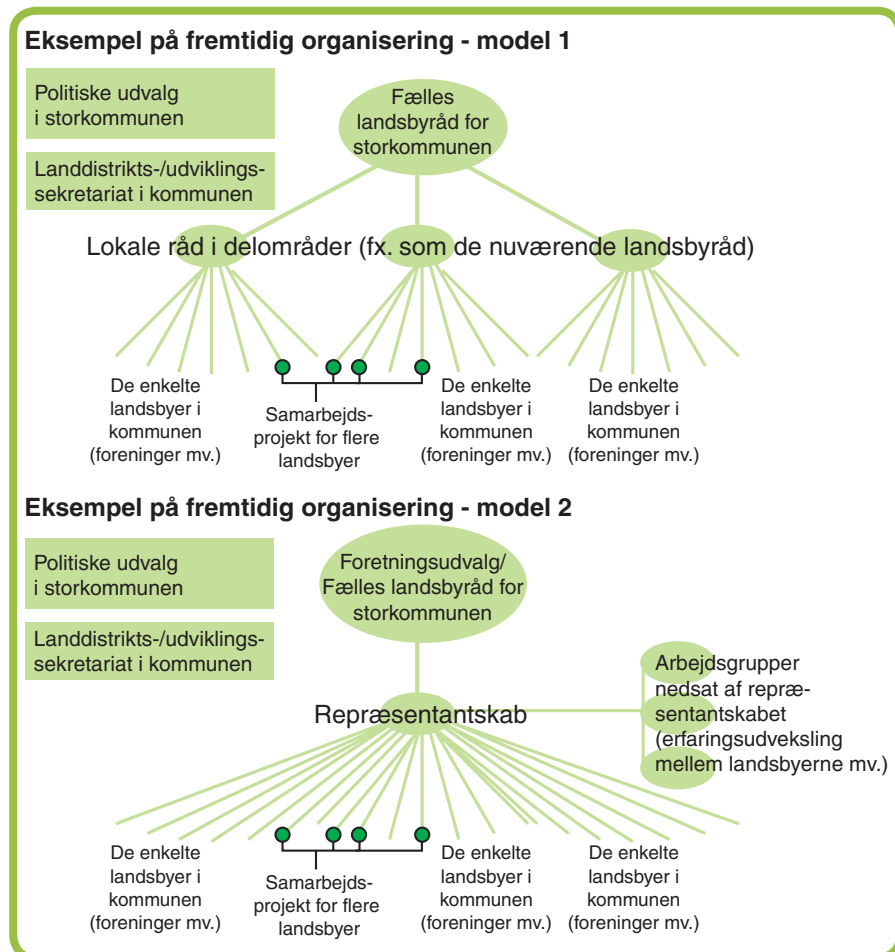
Eksempel på fremtidig organisering - model 1

Politiske udvalg i storkommunen

Landdistrikts-/udviklingssekretariat i kommunen

Fælles landsbyråd for storkommunen

Lokale råd i delområder (fx. som de nuværende landsbyråd)

De enkelte landsbyer i kommunen (foreninger mv.)

Samarbejdsprojekt for flere landsbyer

De enkelte landsbyer i kommunen (foreninger mv.)

De enkelte landsbyer i kommunen (foreninger mv.)

Eksempel på fremtidig organisering - model 2

Politiske udvalg i storkommunen

Landdistrikts-/udviklingssekretariat i kommunen

Foretningsudvalg/ Fælles landsbyråd for storkommunen

Arbejdsgrupper nedsat af repræsentantskabet (erfaringsudveksling mellem landsbyerne mv.)

Repræsentantskab

De enkelte landsbyer i kommunen (foreninger mv.)

Samarbejdsprojekt for flere landsbyer

De enkelte landsbyer i kommunen (foreninger mv.)

De enkelte landsbyer i kommunen (foreninger mv.)